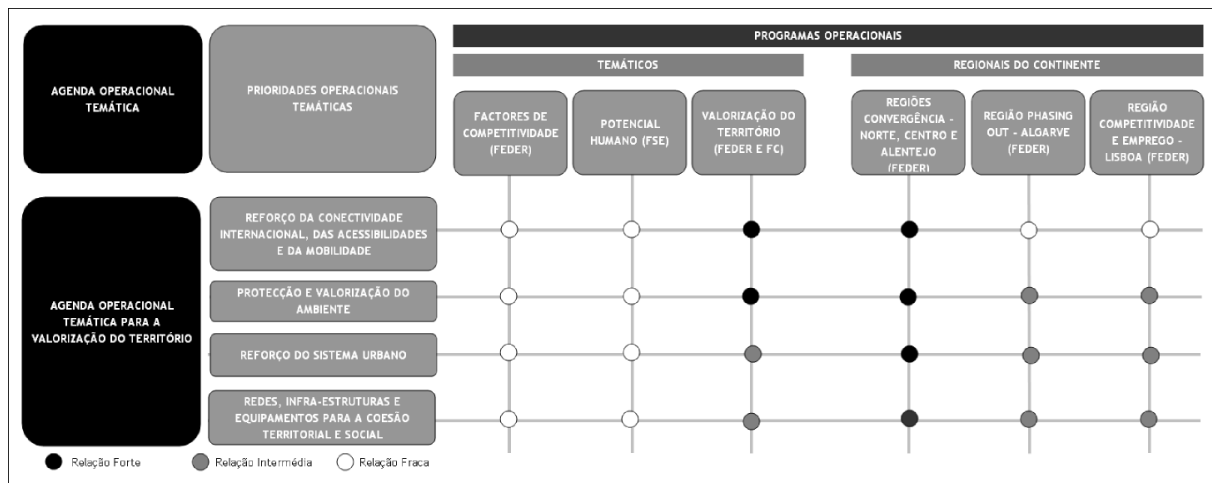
AGENDA OPERACIONAL TEMÁTICA

PRIORIDADES OPERACIONAIS TEMÁTICAS

PROGRAMAS OPERACIONAIS

TEMÁTICOS

REGIONAIS DO CONTINENTE

| | FACTORES DE COMPETITIVIDADE (FEDER) | POTENCIAL HUMANO (FSE) | VALORIZAÇÃO DO TERRITÓRIO (FEDER E FC) | REGIÕES CONVERGÊNCIA - NORTE, CENTRO E ALENTEJO (FEDER) | REGIÃO PHASING OUT - ALGARVE (FEDER) | REGIÃO COMPETITIVIDADE E EMPREGO - LISBOA (FEDER) |
|---|---|---|---|---|---|---|
| REFORÇO DA CONECTIVIDADE INTERNACIONAL, DAS ACESSIBILIDADES E DA MOBILIDADE | ○ | ○ | ● | ● | ○ | ○ |
| PROTECÇÃO E VALORIZAÇÃO DO AMBIENTE | ○ | ○ | ● | ● | ◐ | ◐ |
| REFORÇO DO SISTEMA URBANO | ○ | ○ | ◐ | ● | ◐ | ◐ |
| REDES, INFRA-ESTRUTURAS E EQUIPAMENTOS PARA A COESÃO TERRITORIAL E SOCIAL | ○ | ○ | ◐ | ● | ◐ | ◐ |

AGENDA OPERACIONAL TEMÁTICA PARA A VALORIZAÇÃO DO TERRITÓRIO

Relação Forte Relação Intermédia Relação Fraca